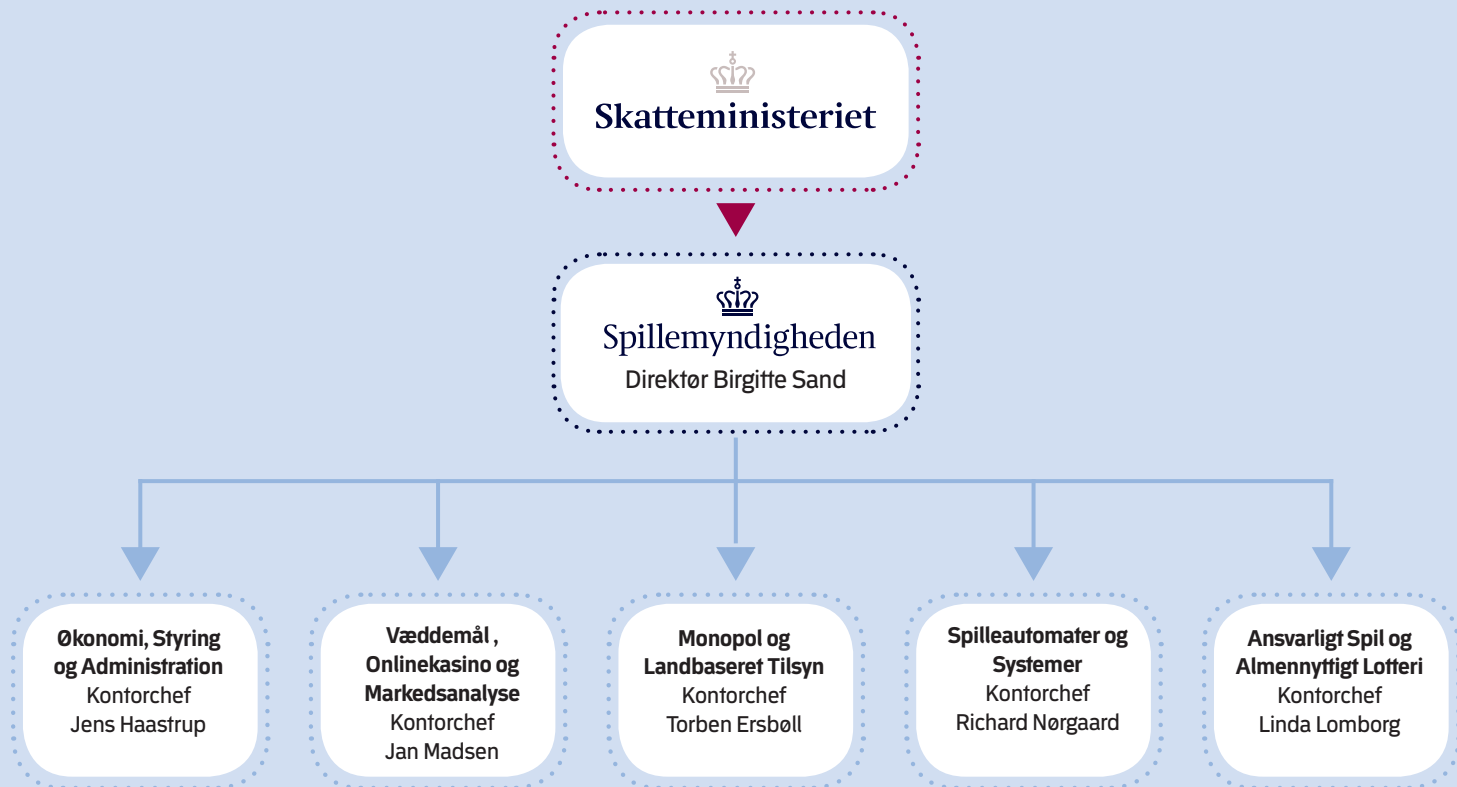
Skatteministeriet

Spillemyndigheden
Direktør Birgitte Sand

Økonomi, Styring og Administration
Kontorchef
Jens Haastrup

Væddemål , Onlinekasino og Markedsanalyse
Kontorchef
Jan Madsen

Monopol og Landbaseret Tilsyn
Kontorchef
Torben Ersbøll

Spilleautomater og Systemer
Kontorchef
Richard Nørgaard

Ansvarligt Spil og Almennyttigt Lotteri
Kontorchef
Linda Lomborg